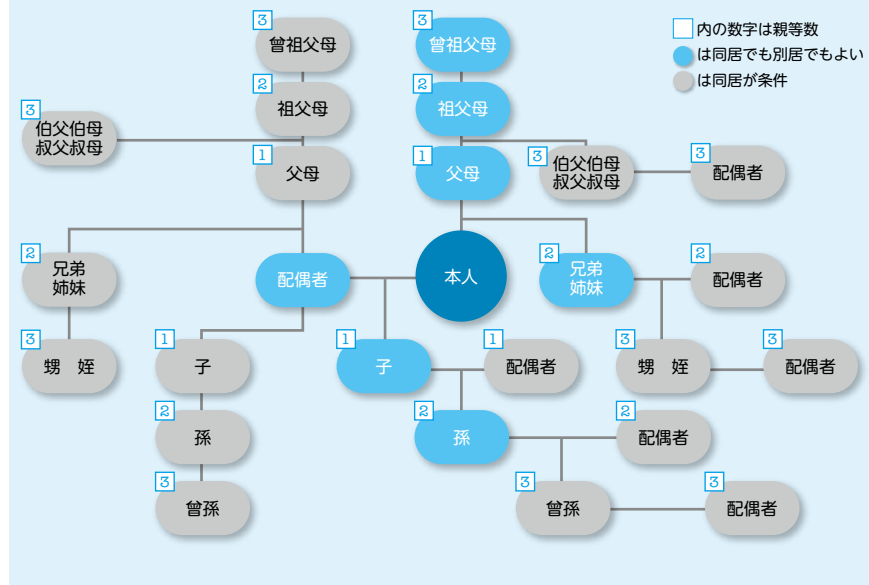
□内の数字は親等数
は同居でも別居でもよい
は同居が条件

3 曾祖父母
2 祖父母
3 伯父伯母 叔父叔母
1 父母
2 兄弟 姉妹
3 甥 姪
配偶者
1 子
2 孫
3 曾孫

3 曾祖父母
2 祖父母
1 父母
3 伯父伯母 叔父叔母
3 配偶者
本人
2 兄弟 姉妹
2 配偶者
1 子
1 配偶者
3 甥 姪
3 配偶者
2 孫
2 配偶者
3 曾孫
3 配偶者